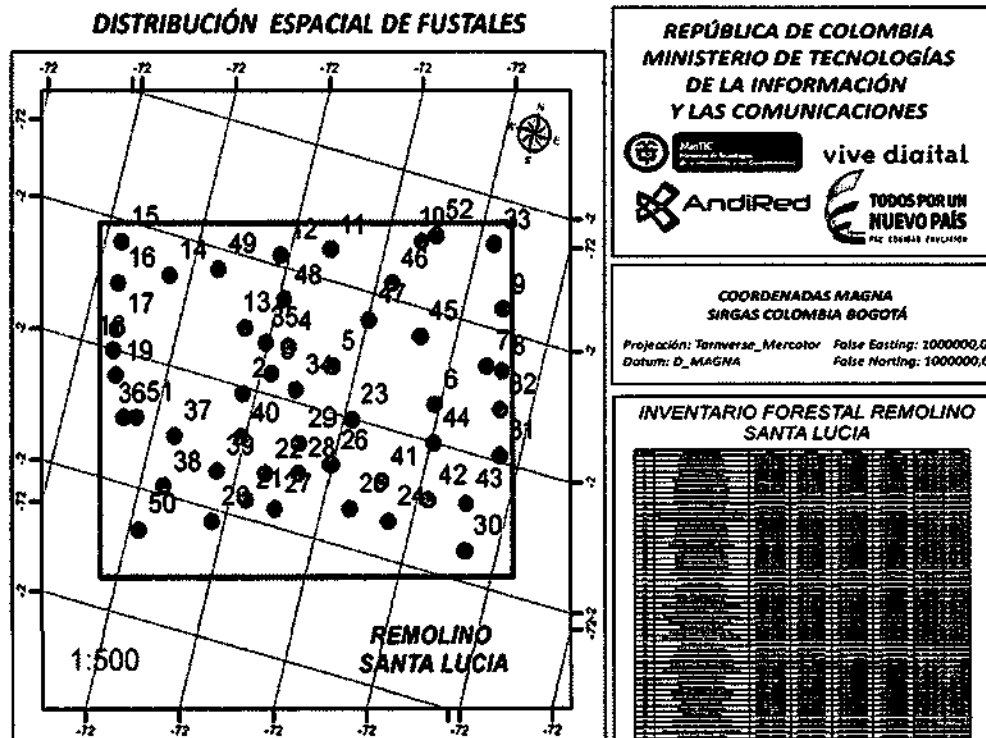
DISTRIBUCIÓN ESPACIAL DE FUSTALES

-72 -72 -72 -72 -72 -72

-72 -72 -72 -72 -72 -72

15 16 14 49 12 11 10 52 33 48 46 17 13 47 45 9 354 18 5 19 8 7 8 2 34 6 32 3651 37 40 23 29 44 26 31 39 22 28 38 41 21 27 42 43 50 20 20 24 30

1:500

REMOLINO SANTA LUCIA

REPÚBLICA DE COLOMBIA
MINISTERIO DE TECNOLOGÍAS
DE LA INFORMACIÓN
Y LAS COMUNICACIONES

MinTIC

vive digital

AndiRed

TODOS POR UN NUEVO PAÍS

COORDENADAS MAGNA
SIRGAS COLOMBIA BOGOTÁ

Projección: Tarnverse_Mercator False Easting: 1000000,0
Datum: D_MAGNA False Northing: 1000000,0

INVENTARIO FORESTAL REMOLINO
SANTA LUCIA

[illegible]